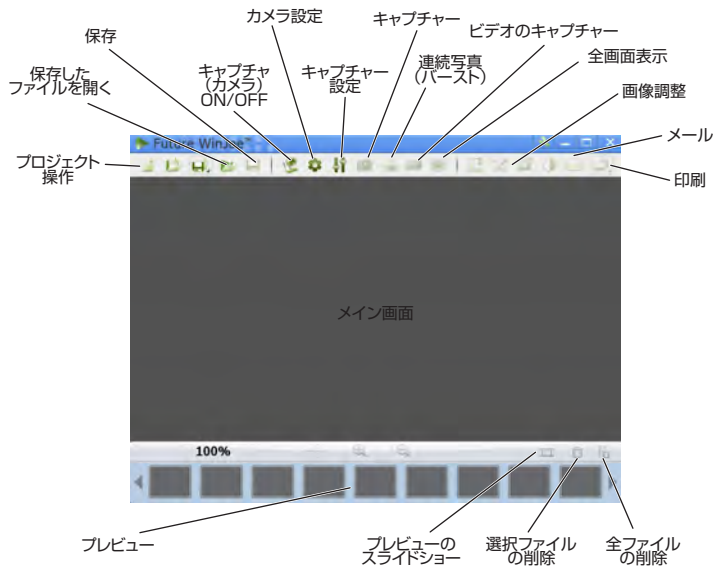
カメラ設定

保存

キャプチャー

ビデオのキャプチャー

保存したファイルを開く

キャプチャ（カメラ）ON/OFF

キャプチャー設定

連続写真（バースト）

全画面表示

画像調整

メール

プロジェクト操作

Future WinJoe

印刷

メイン画面

100%

プレビュー

プレビューのスライドショー

選択ファイルの削除

全ファイルの削除